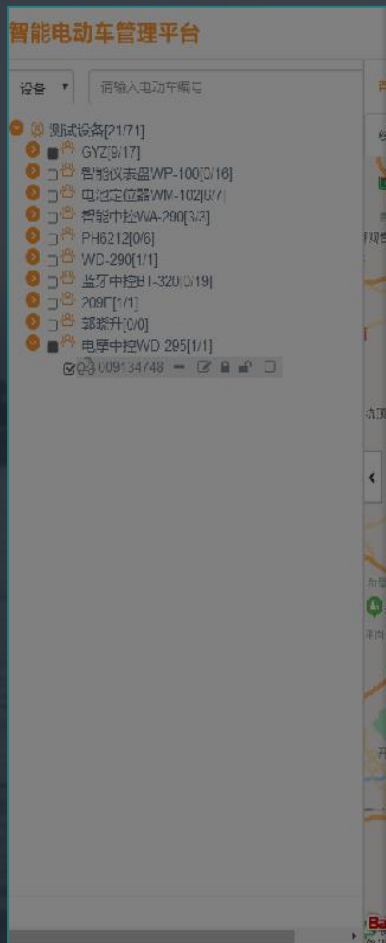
智能电动车管理平台

设备 ▾ 请输入电动车编号

测试设备[21/71]
GYZ[9/17]
智能仪表盘WP-100[0/16]
电池定位器WM-102[0/7]
智能中控WA-290[3/3]
PH6212[0/6]
WD-290[1/1]
蓝牙中控BT-320[0/19]
209厂[1/1]
郭振升[0/0]
电摩中控WD 295[1/1]
009134748